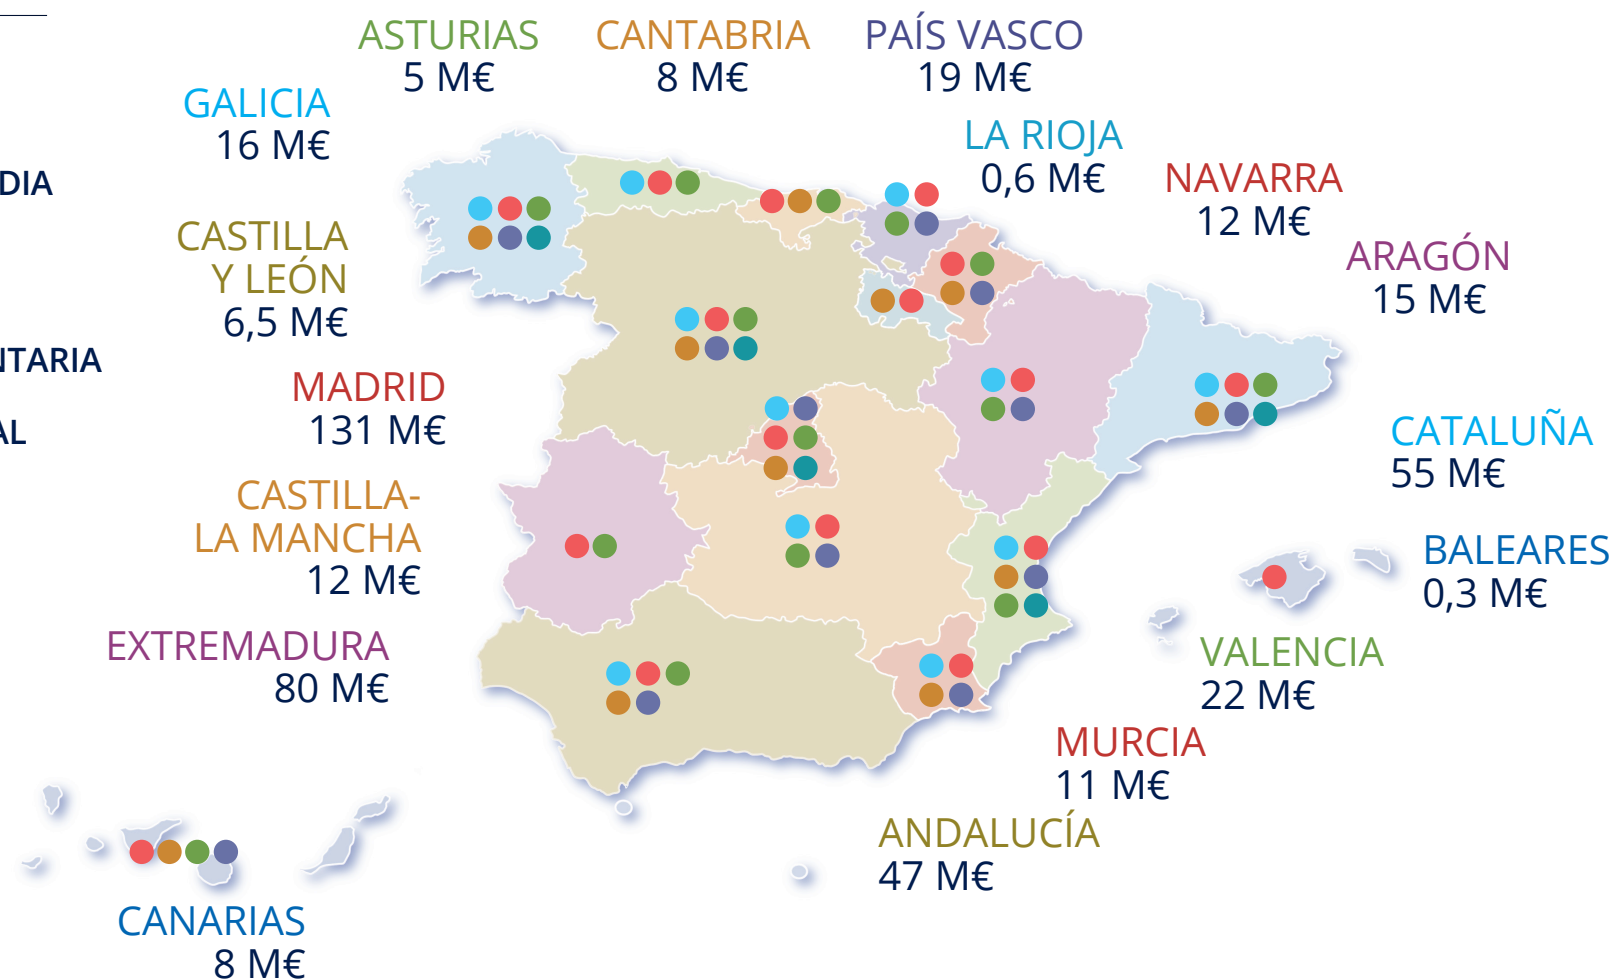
DIA

NTARIA

AL

ASTURIAS
5 M€

CANTABRIA
8 M€

PAÍS VASCO
19 M€

GALICIA
16 M€

LA RIOJA
0,6 M€

NAVARRA
12 M€

ARAGÓN
15 M€

CASTILLA Y LEÓN
6,5 M€

MADRID
131 M€

CATALUÑA
55 M€

CASTILLA-LA MANCHA
12 M€

BALEARES
0,3 M€

EXTREMADURA
80 M€

VALENCIA
22 M€

MURCIA
11 M€

ANDALUCÍA
47 M€

CANARIAS
8 M€